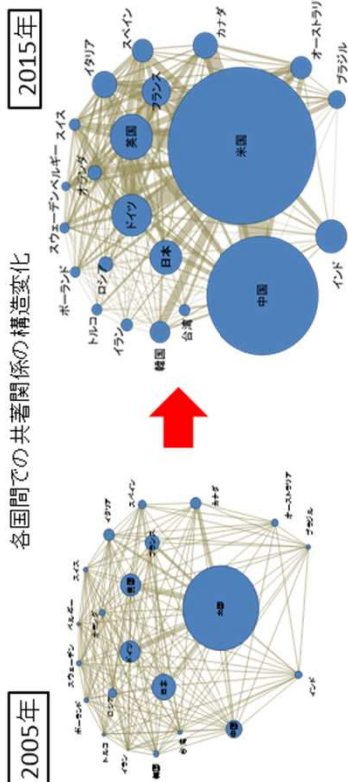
各国間での共著関係の構造変化

2005年

ポーランド
トルコ
イラン
韓国
台湾
ロシア
スウェーデン
オランダ
ベルギー
スイス
イタリア
スペイン
フランス
英国
ドイツ
日本
中国
米国
カナダ
オーストラリア
ブラジル
インド

2015年

ポーランド
トルコ
イラン
韓国
台湾
ロシア
スウェーデン
ベルギー
オランダ
スイス
イタリア
スペイン
フランス
英国
ドイツ
日本
中国
米国
カナダ
オーストラリア
ブラジル
インド